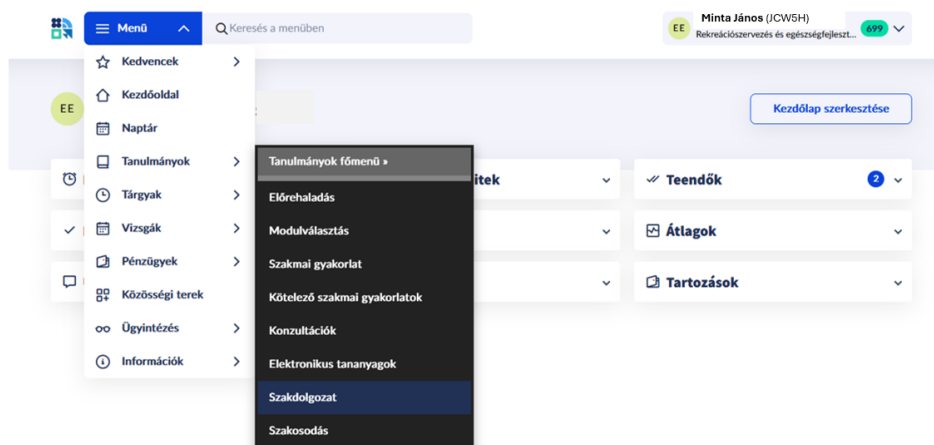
Menü

Keresés a menüben

EE Minta János (JCW5H)
Rekreációszervezés és egészségfejleszt...

699

Kedvencek
Kezdőoldal
Naptár
Tanulmányok
Tárgyak
Vizsgák
Pénzügyek
Közösségi terek
Ügyintézés
Információk

EE

Kezdőlap szerkesztése

Tanulmányok főmenü »
Előrehaladás
Modulválasztás
Szakmai gyakorlat
Kötelező szakmai gyakorlatok
Konzultációk
Elektronikus tananyagok
Szakdolgozat
Szakosodás

itek

Teendők 2

Átlagok

Tartozások